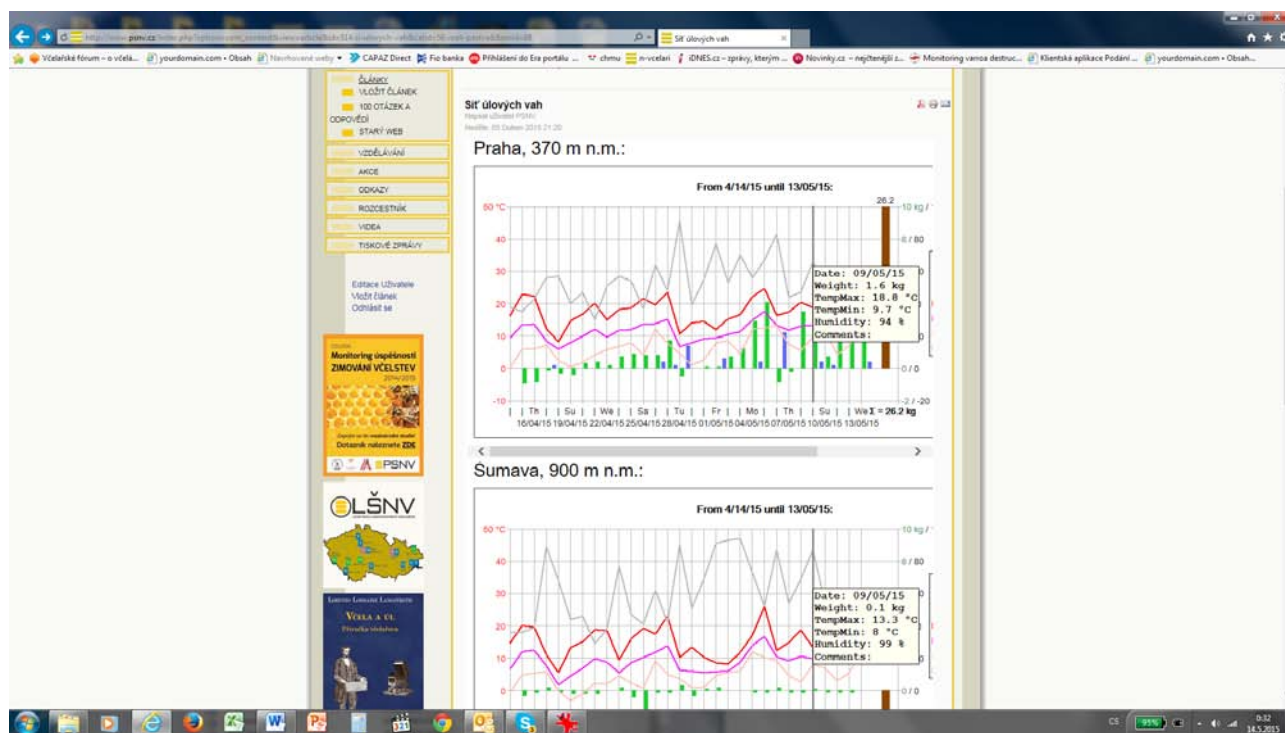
Síť úlových vah

Včelařské fórum – o včela... yourdomain.com • Obsah Navrhované weby CAPAZ Direct Fio banka Přihlášení do Era portálu ... chmu n-vcelari iDNES.cz – zprávy, kterým ... Novinky.cz – nejčtenější z... Monitoring varroa destruc... Klientská aplikace Podání ... yourdomain.com • Obsah...

ČLÁNKY
VLOŽIT ČLÁNEK
100 OTÁZEK A ODPOVĚDÍ
STARÝ WEB
VZDĚLÁVÁNÍ
AKCE
ODKAZY
ROZCESTNÍK
VIDEA
TISKOVÉ ZPRÁVY

Editace Uživatele
Vložit článek
Odhlásit se

Monitoring úspěšnosti ZIMOVÁNÍ VČELSTEV
Dotazník naleznete ZDE
PSNV

OLŠNV

VČELA A ÚL

Síť úlových vah
Napsal uživatel PSNV
Neděle, 05 Duben 2015 21:20

Praha, 370 m n.m.:

From 4/14/15 until 13/05/15:

50 °C
40
30
20
10
0
-10
26.2
10 kg / 
/ 80
0 / 0
-2 / -20

Date: 09/05/15
Weight: 1.6 kg
TempMax: 18.8 °C
TempMin: 9.7 °C
Humidity: 94 %
Comments:

| Th | | Su | | We | | Sa | | Tu | | Fr | | Mo | | Th | | Su | | We Σ = 26.2 kg
16/04/15 19/04/15 22/04/15 25/04/15 28/04/15 01/05/15 04/05/15 07/05/15 10/05/15 13/05/15

Sumava, 900 m n.m.:

From 4/14/15 until 13/05/15:

50 °C
40
30
20
10
0
10 kg / 
/ 80
0 / 0

Date: 09/05/15
Weight: 0.1 kg
TempMax: 13.3 °C
TempMin: 8 °C
Humidity: 99 %
Comments:

CS 91% 0:32 14.5.2015